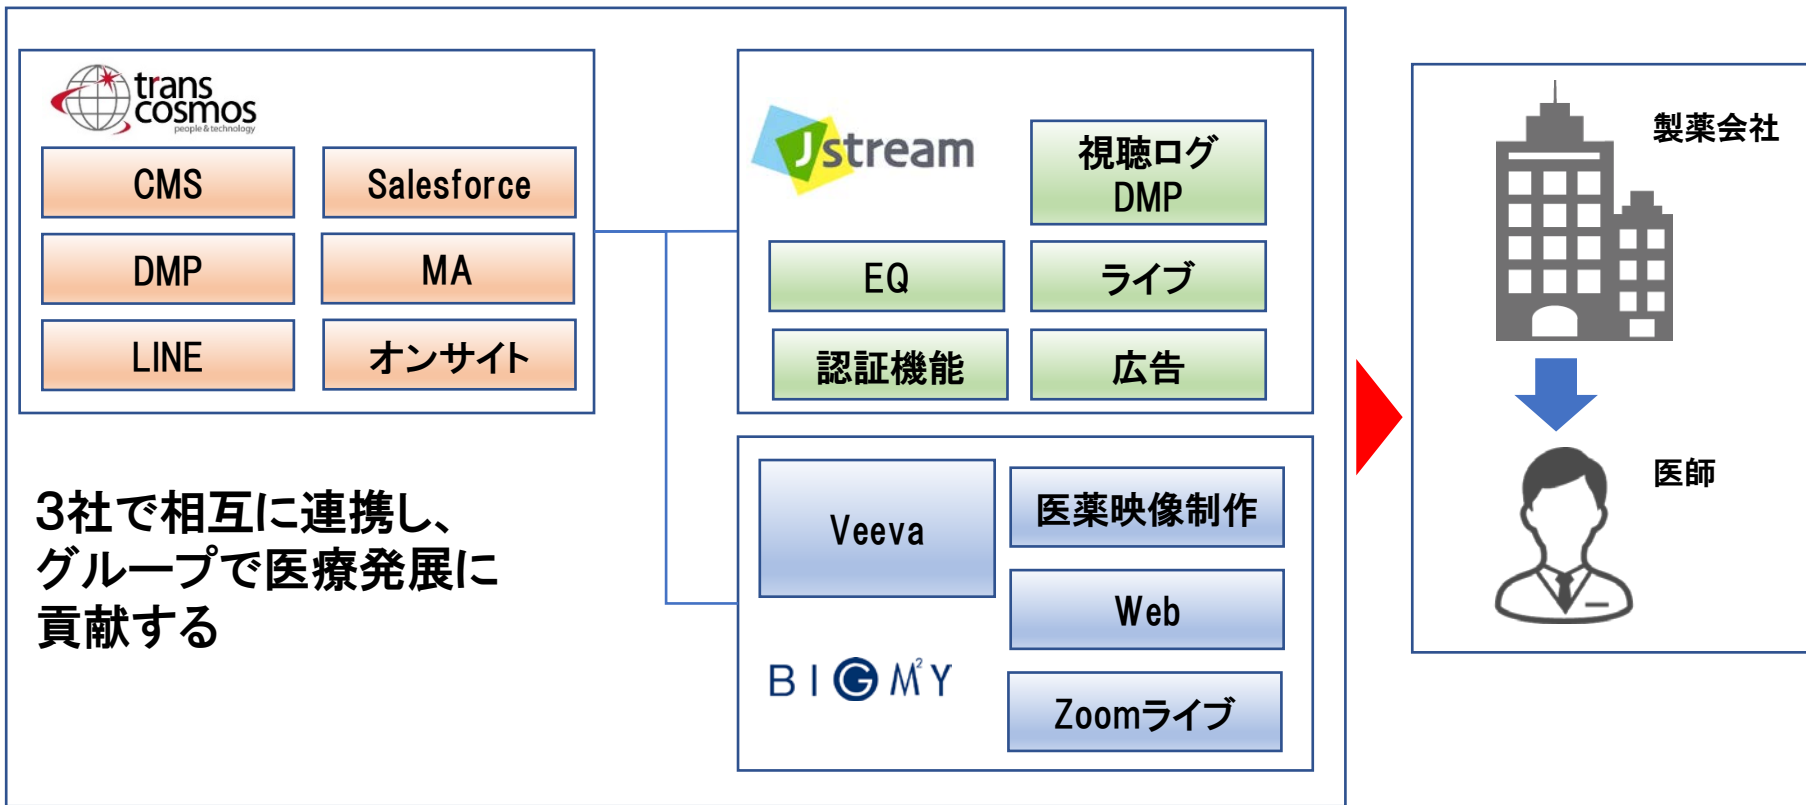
trans cosmos
people & technology

CMS

Salesforce

DMP

MA

LINE

オンサイト

Jstream

視聴ログ DMP

EQ

ライブ

認証機能

広告

3社で相互に連携し、グループで医療発展に貢献する

Veeva

医薬映像制作

Web

BIGMY

Zoomライブ

製薬会社

医師